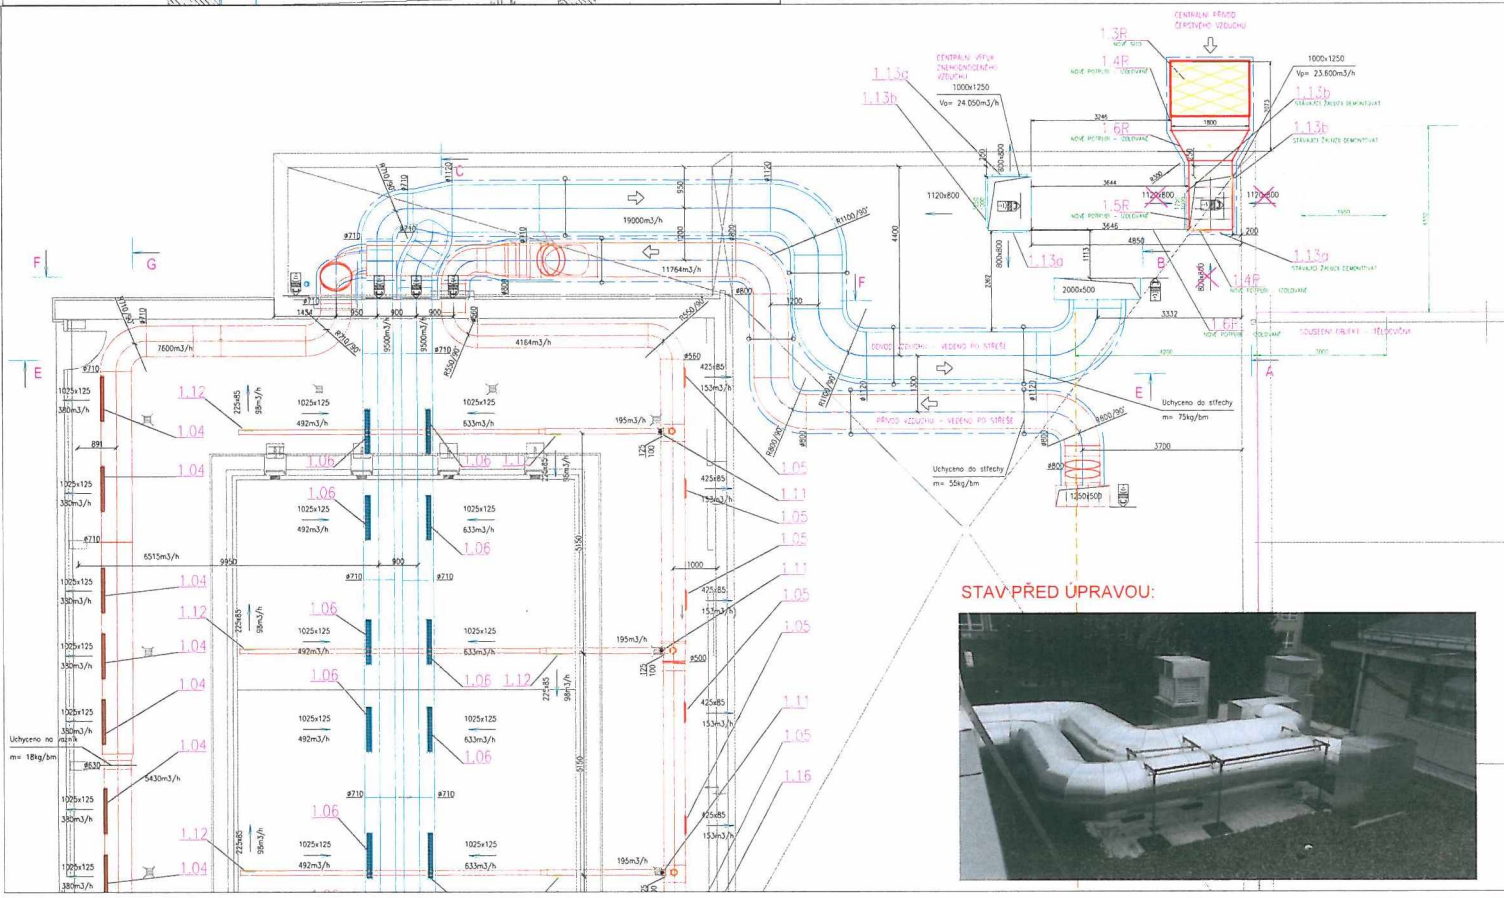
CENTRÁLNÍ PŘÍVOD ČERSTVÉHO VZDUCHU

1.3R

1.4R

1000x1250

Vp= 23.600m3/h

1.13b

CENTRÁLNÍ VÝFUK ZNEHODNOCENÉHO VZDUCHU

1.13a

1.13b

1000x1250

Vo= 24.050m3/h

1.6R

1.13b

1.5R

1120x800

1120x800

1170x800

1.13a

1.13a

1.4R

2000x500

1.6R

B

C

F

G

E

A

19000m3/h

11764m3/h

7600m3/h

4164m3/h

9500m3/h

9500m3/h

ø710

ø800

ø550

ø1120

ø1100/90°

ø800/90°

1.12

1.04

1.04

1.06

1.06

1.06

1.06

1.12

1.04

1.04

1.04

1.04

1.06

1.06

1.06

1.12

1.04

1.05

1.11

1.05

1.05

1.11

1.05

1.05

1.11

1.05

1.16

1025x125

380m3/h

1025x125

492m3/h

1025x125

633m3/h

425x85

153m3/h

195m3/h

6515m3/h

5430m3/h

225x85

98m3/h

Uchyceno do střechy
m= 75kg/bm

Uchyceno do střechy
m= 55kg/bm

Uchyceno na rámík
m= 18kg/bm

1250x500

STAV PŘED ÚPRAVOU: